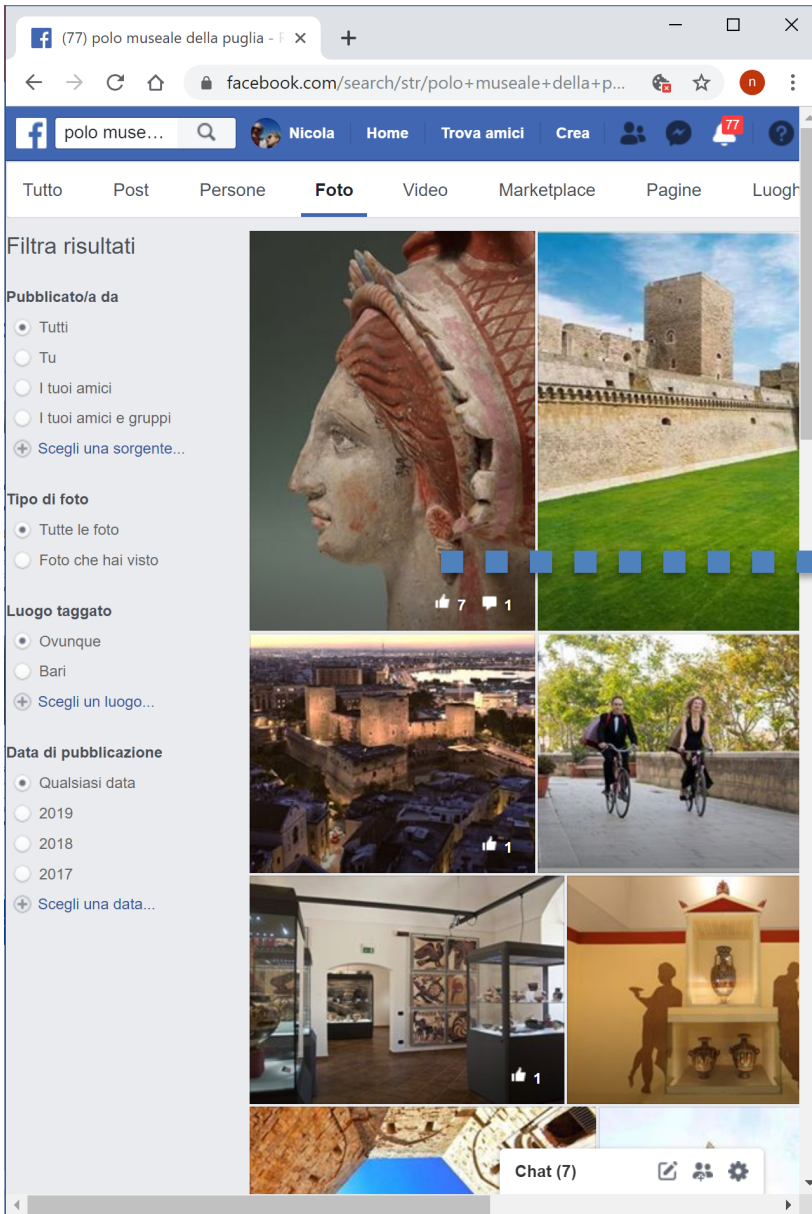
(77) polo museale della puglia - F

facebook.com/search/str/polo+museale+della+p...

polo muse...

Nicola | Home | Trova amici | Crea

77

Tutto | Post | Persone | Foto | Video | Marketplace | Pagine | Luogh

Filtra risultati

Pubblicato/a da

Tutti

Tu

I tuoi amici

I tuoi amici e gruppi

Scegli una sorgente...

Tipo di foto

Tutte le foto

Foto che hai visto

Luogo taggato

Ovunque

Bari

Scegli un luogo...

Data di pubblicazione

Qualsiasi data

2019

2018

2017

Scegli una data...

7 1

1

1

Chat (7)